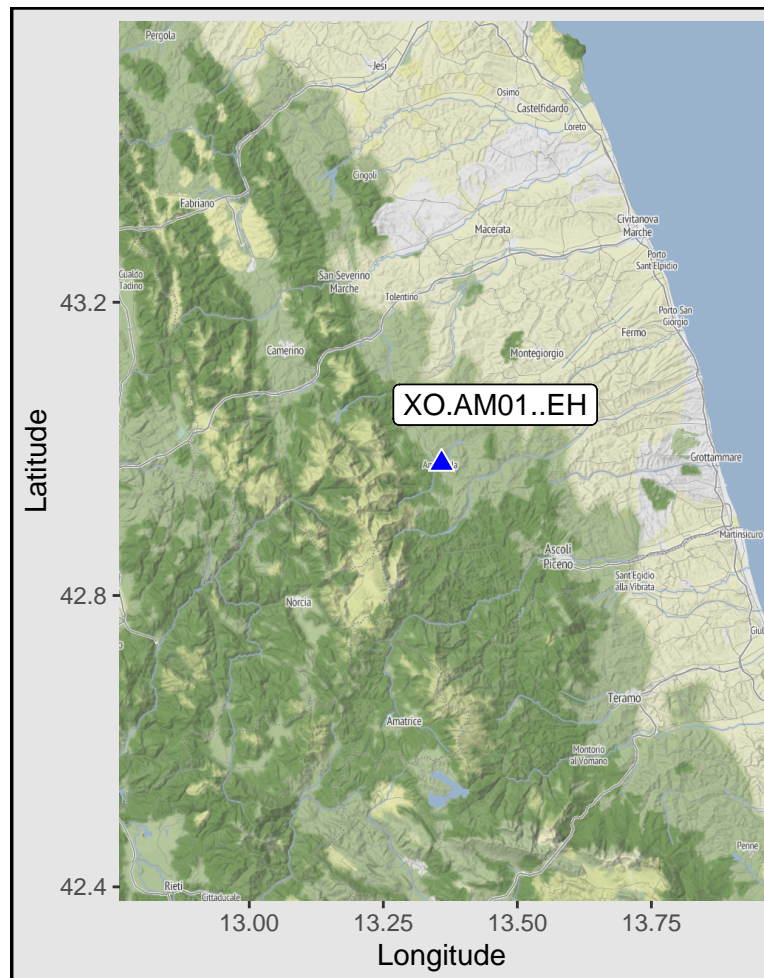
Pergola
Jesi
Osimo
Castelfidardo
Loreto
Cingoli
Fabriano
Macerata
Civitanova Marche
Porto Sant'Elpidio
Gualdo Tadino
San Severino Marche
Tolentino
Porto San Giorgio
Fermo
Camerino
Montegiorgio
XO.AM01..EH
Amandola
Grottammare
Martinsicuro
Ascoli Piceno
Sant'Egidio alla Vibrata
Norcia
Giul
Teramo
Amatrice
Montorio al Vomano
Penne
Rieti
Cittaducale

Latitude
43.2
42.8
42.4
13.00
13.25
13.50
13.75
Longitude